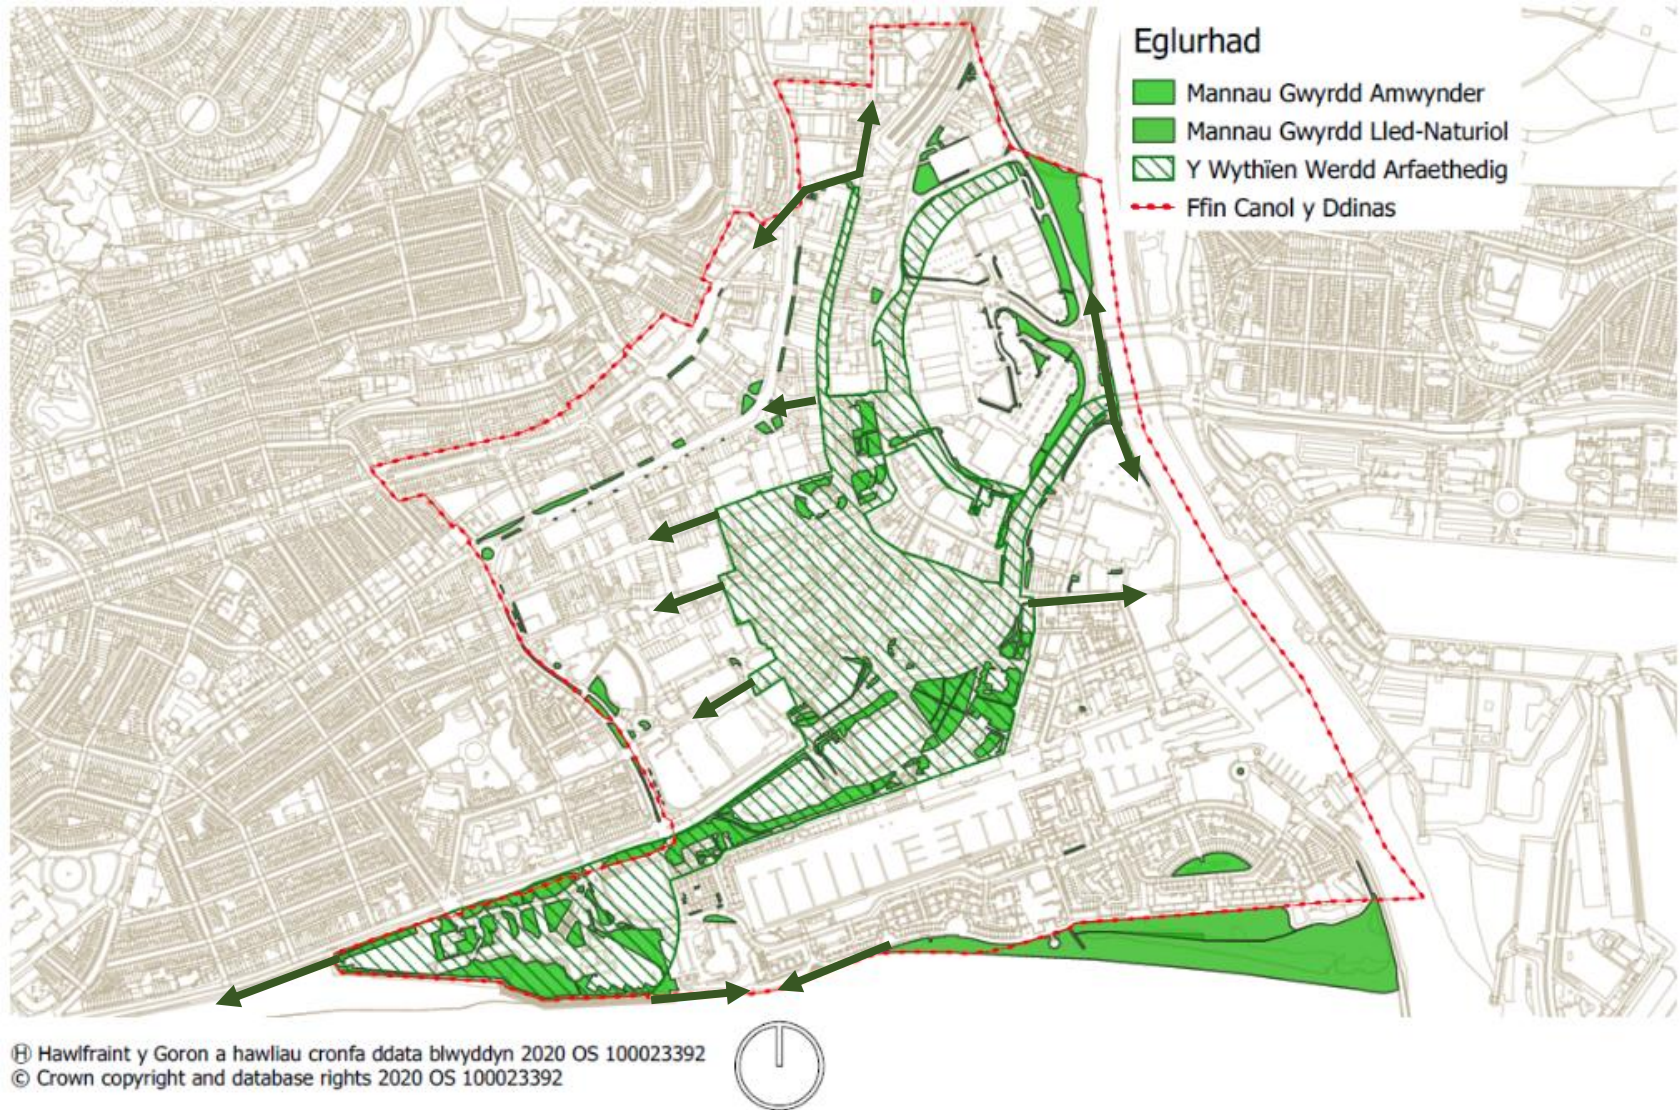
Eglurhad
Mannau Gwyrdd Amwynder
Mannau Gwyrdd Lled-Naturiol
Y Wythïen Werdd Arfaethedig
Ffin Canol y Ddinas

Ⓗ Hawlfraint y Goron a hawliau cronfa ddata blwyddyn 2020 OS 100023392
© Crown copyright and database rights 2020 OS 100023392